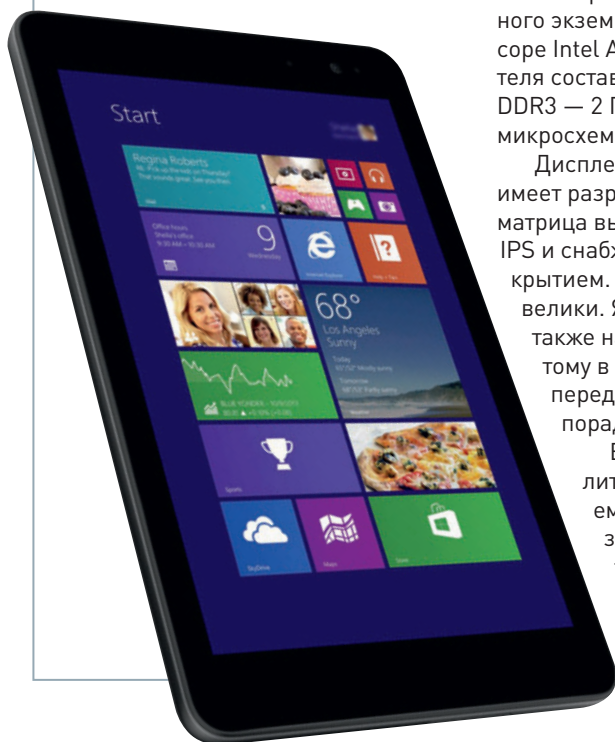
ного экзем
соре Intel A
теля состав
DDR3 — 2 Г
микросхем

Диспле
имеет разр
матрица вы
IPS и снабж
крытием.
велики. Я
также н
тому в
перед
поряд
Е
лит
ем
з

Start

Regina Roberts

Office hours

9

Wednesday

Internet Explorer

68°

Los Angeles

Sunny

BLUE YONDER

Sports

SkyDrive

Maps

Store